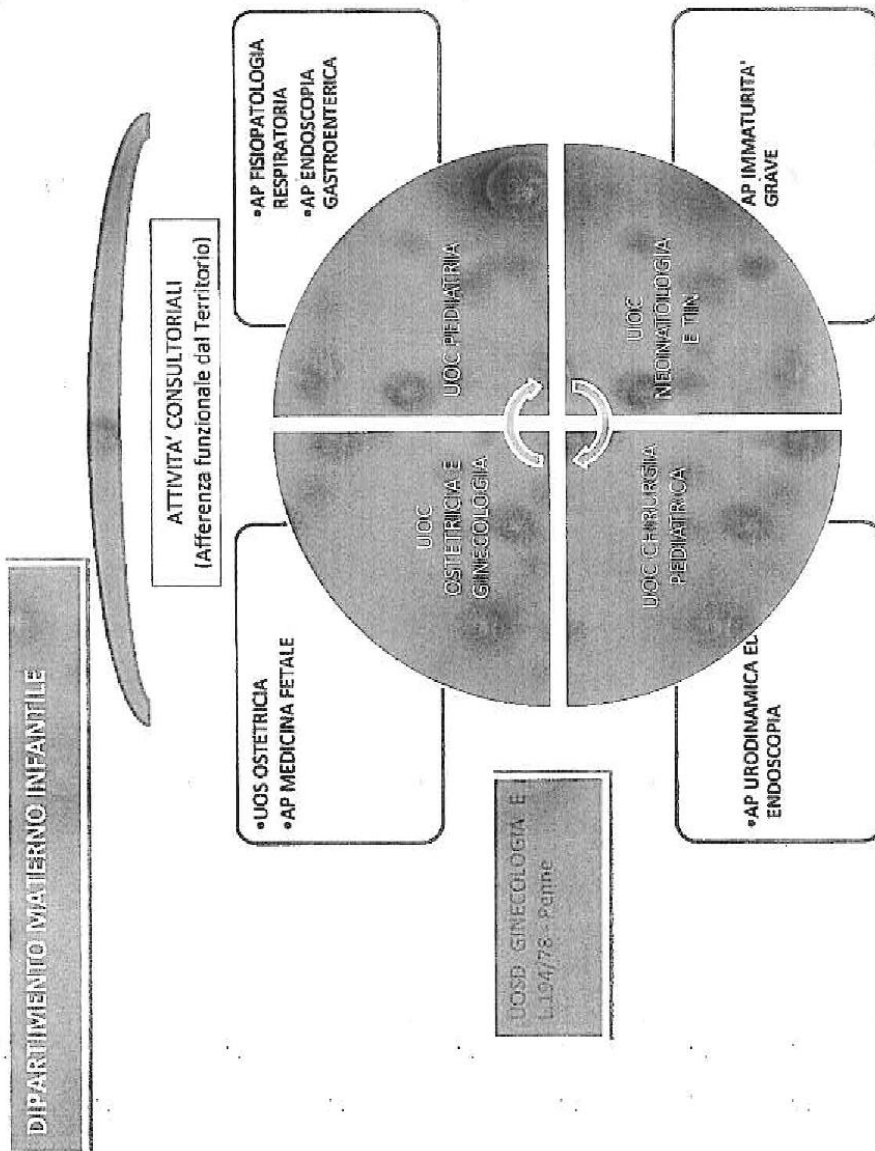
DIPARTIMENTO MATERNO INFANTILE

ATTIVITA' CONSULTORIALI
(Afferenza funzionale dal Territorio)

•UOS OSTETRICIA
•AP MEDICINA FETALE

UOC OSTETRICIA E GINECOLOGIA

UOC PEDIATRIA

•AP FISIOPATOLOGIA RESPIRATORIA
•AP ENDOSCOPIA GASTROENTERICA

UOC CHIRURGIA PEDIATRICA

UOC NEONATOLOGIA E TIN

AP IMMATURITA' GRAVE

•AP URODINAMICA ED ENDOSCOPIA

UOSD GINECOLOGIA E L.194/78 - Penne